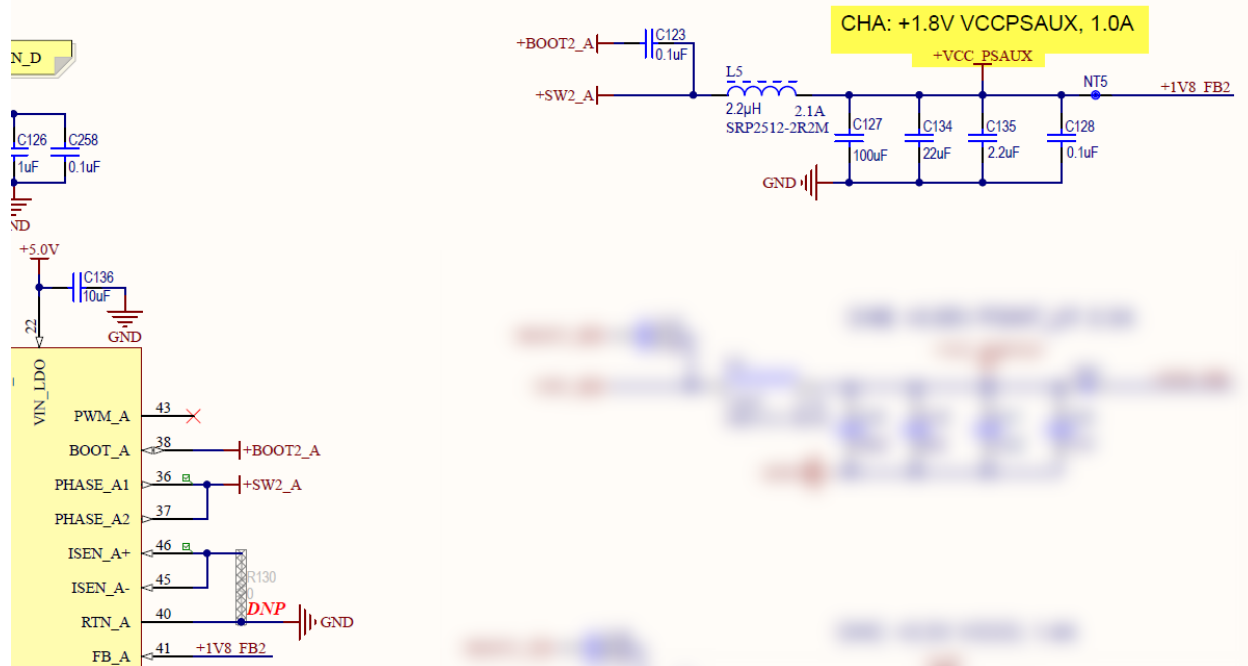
N_D

C126
1uF
C258
0.1uF
ND

+5.0V
C136
10uF
GND
22
VIN_LDO
PWM_A 43
BOOT_A 38 +BOOT2_A
PHASE_A1 36 +SW2_A
PHASE_A2 37
ISEN_A+ 46
ISEN_A- 45
R130
0
DNP
RTN_A 40 GND
FB_A 41 +1V8_FB2

+BOOT2_A
C123
0.1uF
CHA: +1.8V VCCPSAUX, 1.0A
+VCC_PSAUX
+SW2_A
L5
2.2µH
2.1A
SRP2512-2R2M
NT5
+1V8_FB2
C127
100uF
C134
22uF
C135
2.2uF
C128
0.1uF
GND